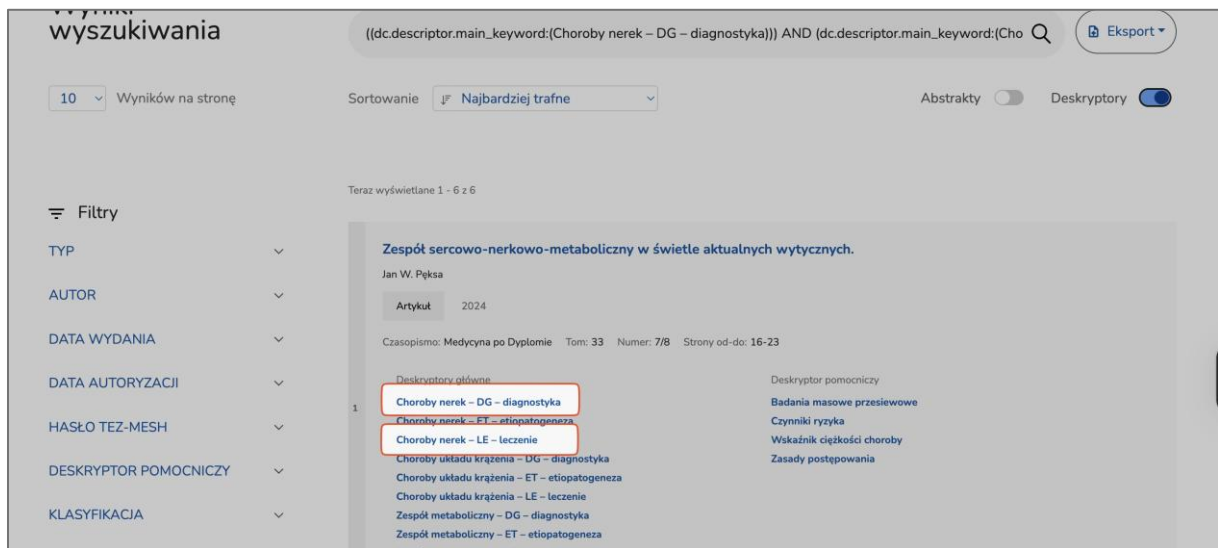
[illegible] wyszukiwania

((dc.descriptor.main_keyword:(Choroby nerek – DG – diagnostyka))) AND (dc.descriptor.main_keyword:(Cho

Eksport

10 Wyników na stronę

Sortowanie Najbardziej trafne

Abstrakty Deskryptory

Teraz wyświetlane 1 - 6 z 6

Filtry

TYP

AUTOR

DATA WYDANIA

DATA AUTORYZACJI

HASŁO TEZ-MESH

DESKRYPTOR POMOCNICZY

KLASYFIKACJA

Zespół sercowo-nerkowo-metaboliczny w świetle aktualnych wytycznych.

Jan W. Pęksa

Artykuł 2024

Czasopismo: Medycyna po Dyplomie Tom: 33 Numer: 7/8 Strony od-do: 16-23

1

Deskryptory główne

Choroby nerek – DG – diagnostyka
Choroby nerek – ET – etiopatogeneza
Choroby nerek – LE – leczenie
Choroby układu krążenia – DG – diagnostyka
Choroby układu krążenia – ET – etiopatogeneza
Choroby układu krążenia – LE – leczenie
Zespół metaboliczny – DG – diagnostyka
Zespół metaboliczny – ET – etiopatogeneza

Deskryptor pomocniczy

Badania masowe przesiewowe
Czynniki ryzyka
Wskaźnik ciężkości choroby
Zasady postępowania